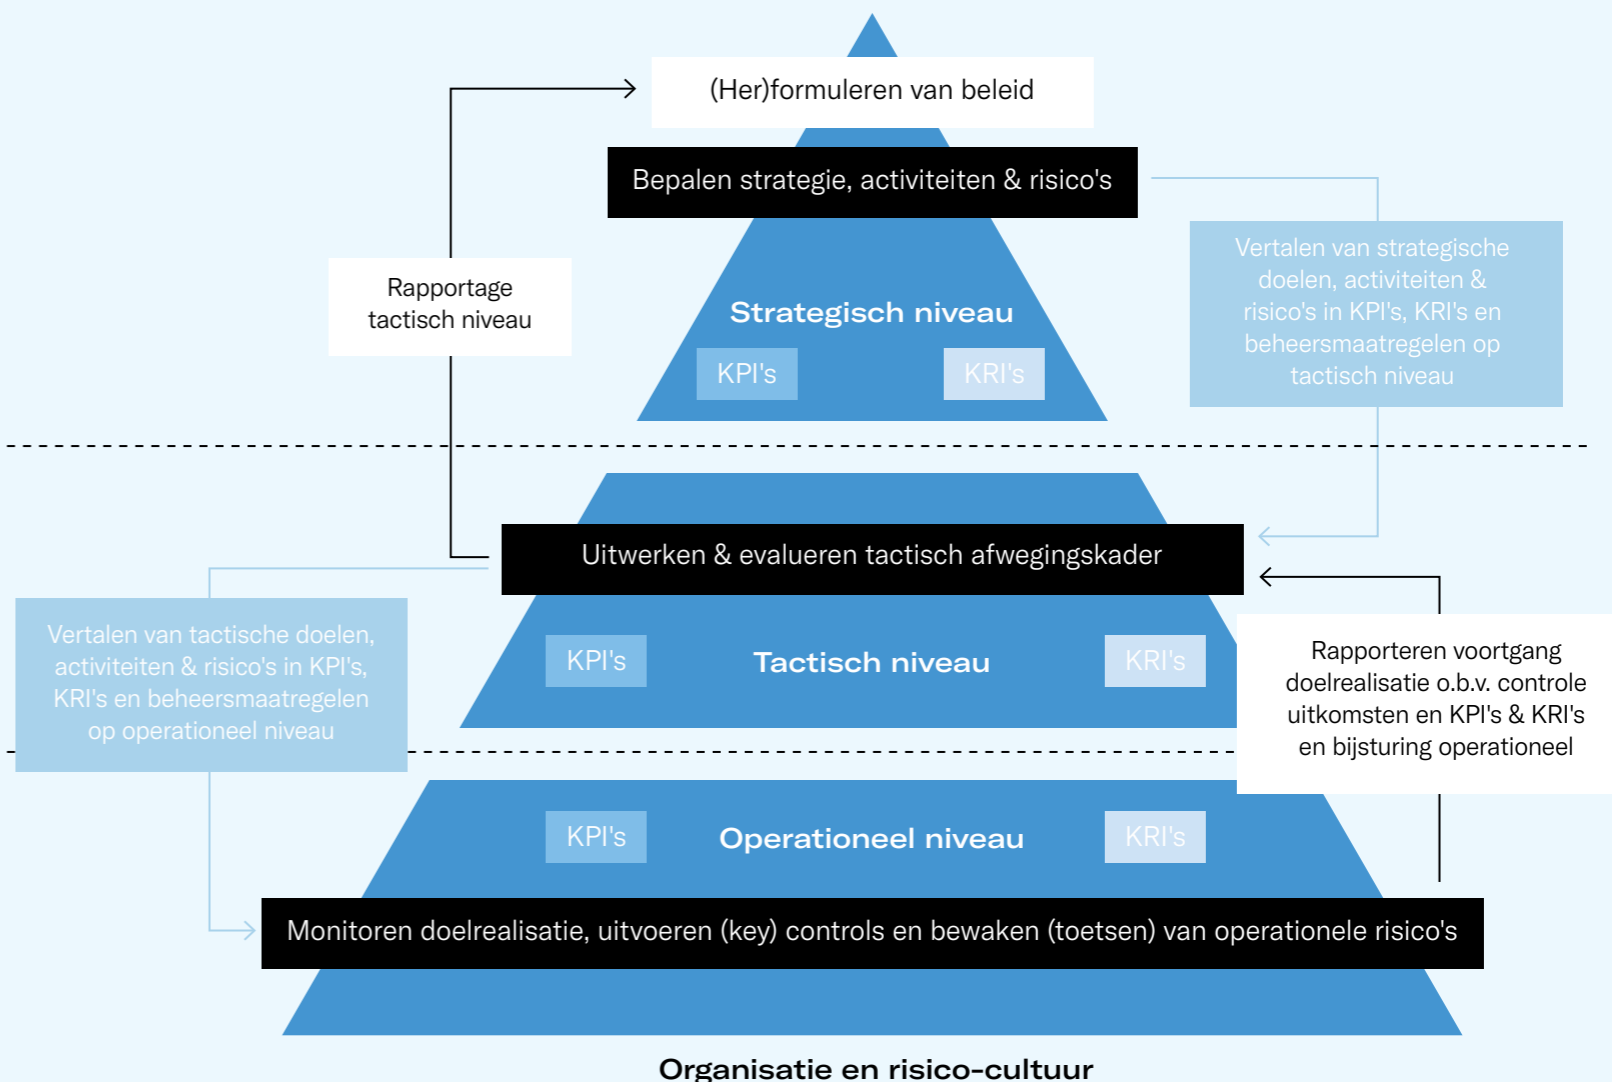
(Her)formuleren van beleid

Bepalen strategie, activiteiten & risico's

Rapportage tactisch niveau

Vertalen van strategische doelen, activiteiten & risico's in KPI's, KRI's en beheersmaatregelen op tactisch niveau

Strategisch niveau

KPI's

KRI's

Uitwerken & evalueren tactisch afwegingskader

Vertalen van tactische doelen, activiteiten & risico's in KPI's, KRI's en beheersmaatregelen op operationeel niveau

KPI's

Tactisch niveau

KRI's

Rapporteren voortgang doelrealisatie o.b.v. controle uitkomsten en KPI's & KRI's en bijsturing operationeel

KPI's

Operationeel niveau

KRI's

Monitoren doelrealisatie, uitvoeren (key) controls en bewaken (toetsen) van operationele risico's

Organisatie en risico-cultuur